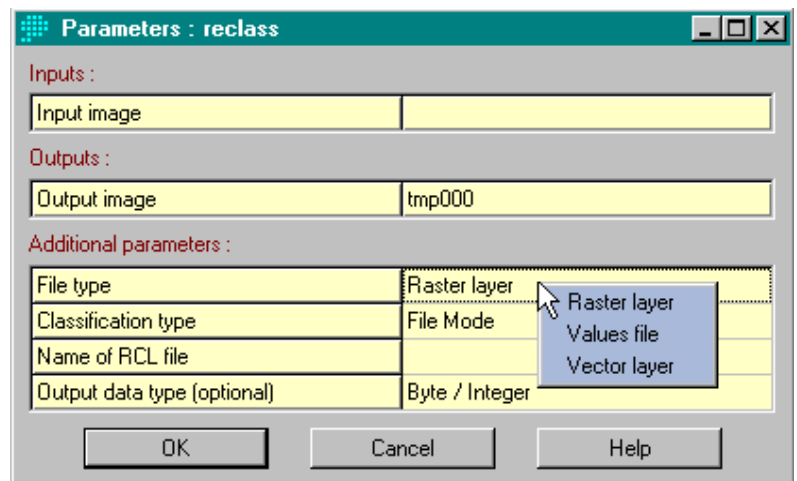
Parameters : reclass

Inputs :

| Input image | |
|---|---|

Outputs :

| Output image | tmp000 |
|---|---|

Additional parameters :

| File type | Raster layer |
|---|---|
| Classification type | File Mode |
| Name of RCL file | |
| Output data type (optional) | Byte / Integer |

Raster layer
Values file
Vector layer

OK
Cancel
Help